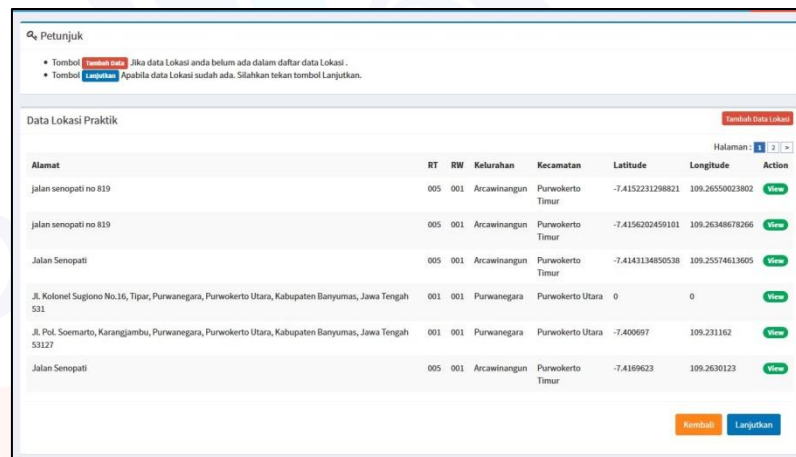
Petunjuk

- Tombol Tambah Data Jika data Lokasi anda belum ada dalam daftar data Lokasi .
- Tombol Lanjutkan Apabila data Lokasi sudah ada. Silahkan tekan tombol Lanjutkan.

Data Lokasi Praktik

Tambah Data Lokasi

Halaman : 1 2 >

| Alamat | RT | RW | Kelurahan | Kecamatan | Latitude | Longitude | Action |
|---|---|---|---|---|---|---|---|
| jalan senopati no 819 | 005 | 001 | Arcawinangun | Purwokerto Timur | -7.4152231298821 | 109.26550023802 | View |
| jalan senopati no 819 | 005 | 001 | Arcawinangun | Purwokerto Timur | -7.4156202459101 | 109.26348678266 | View |
| Jalan Senopati | 005 | 001 | Arcawinangun | Purwokerto Timur | -7.4143134850538 | 109.25574613605 | View |
| Jl. Kolonel Sugiono No.16, Tipar, Purwanegara, Purwokerto Utara, Kabupaten Banyumas, Jawa Tengah 531 | 001 | 001 | Purwanegara | Purwokerto Utara | 0 | 0 | View |
| Jl. Pol. Soemarto, Karangjambu, Purwanegara, Purwokerto Utara, Kabupaten Banyumas, Jawa Tengah 53127 | 001 | 001 | Purwanegara | Purwokerto Utara | -7.400697 | 109.231162 | View |
| Jalan Senopati | 005 | 001 | Arcawinangun | Purwokerto Timur | -7.4169623 | 109.2630123 | View |

Kembali Lanjutkan